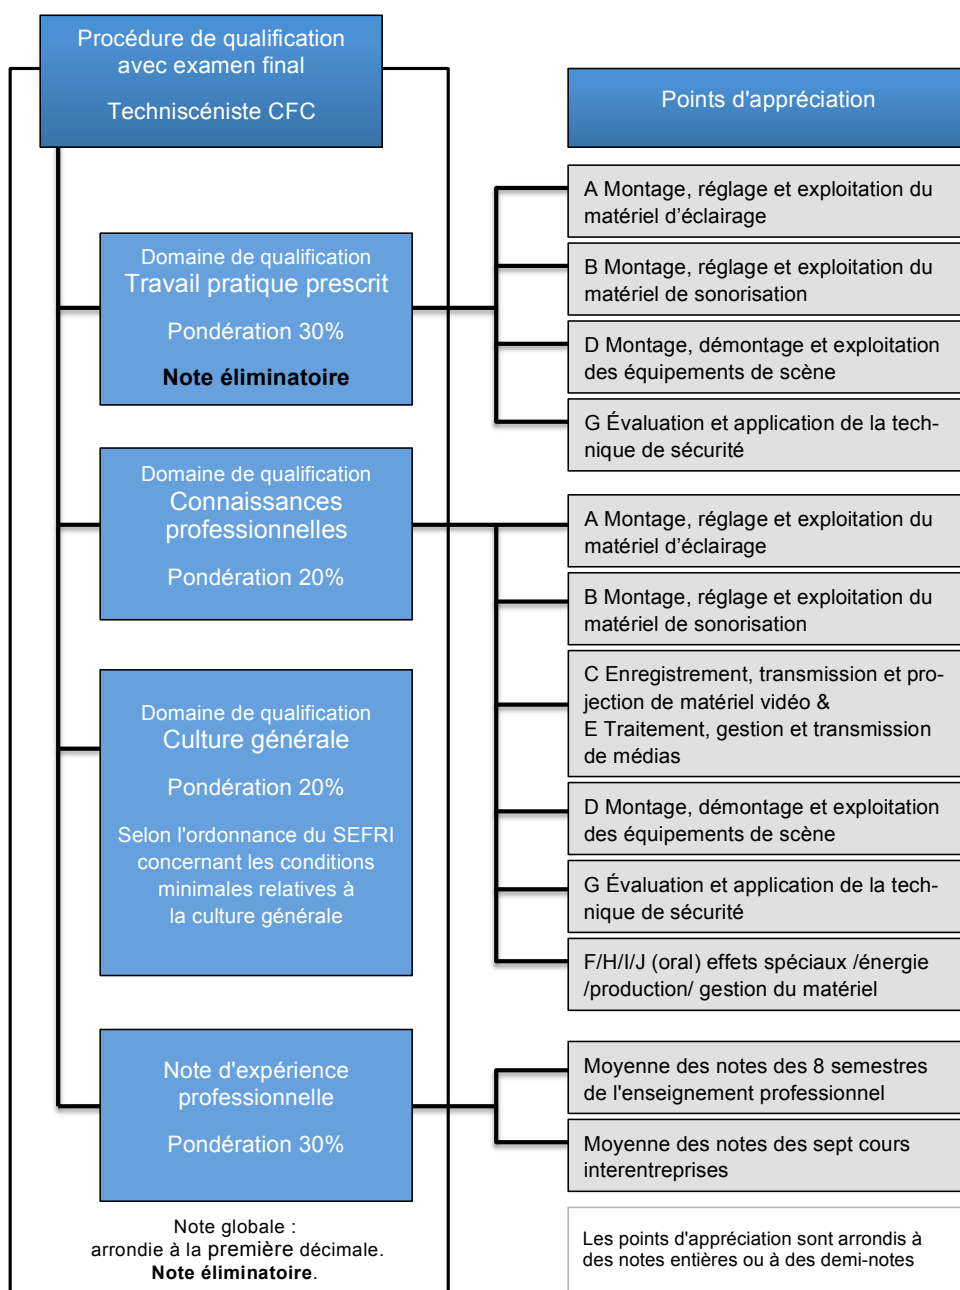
Procédure de qualification avec examen final

Technicscéniste CFC

Points d'appréciation

Domaine de qualification
Travail pratique prescrit

Pondération 30%

Note éliminatoire

A Montage, réglage et exploitation du matériel d'éclairage

B Montage, réglage et exploitation du matériel de sonorisation

D Montage, démontage et exploitation des équipements de scène

G Évaluation et application de la technique de sécurité

Domaine de qualification
Connaissances professionnelles

Pondération 20%

A Montage, réglage et exploitation du matériel d'éclairage

B Montage, réglage et exploitation du matériel de sonorisation

C Enregistrement, transmission et projection de matériel vidéo &
E Traitement, gestion et transmission de médias

D Montage, démontage et exploitation des équipements de scène

G Évaluation et application de la technique de sécurité

F/H/I/J (oral) effets spéciaux /énergie /production/ gestion du matériel

Domaine de qualification
Culture générale

Pondération 20%

Selon l'ordonnance du SEFRI concernant les conditions minimales relatives à la culture générale

Note d'expérience professionnelle

Pondération 30%

Moyenne des notes des 8 semestres de l'enseignement professionnel

Moyenne des notes des sept cours interentreprises

Note globale :
arrondie à la première décimale.
Note éliminatoire.

Les points d'appréciation sont arrondis à des notes entières ou à des demi-notes